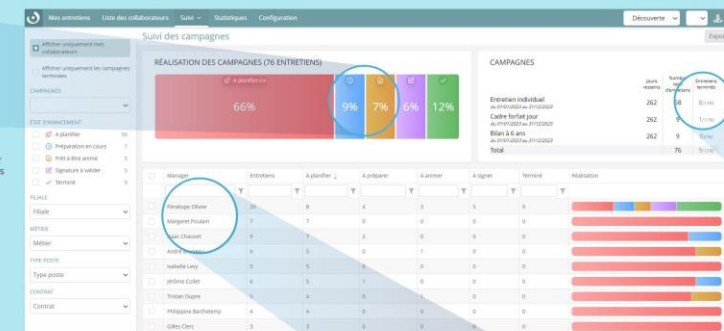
Mes entretiens Liste des collaborateurs Suivi Statistiques Configuration

Découverte

Suivi des campagnes

Expo

Afficher uniquement mes collaborateurs

Afficher uniquement les campagnes terminées

CAMPAGNES

ÉTAT D'AVANCEMENT

A planifier 50
Préparation en cours 7
Prêt à être animé 5
Signature à valider 5
Terminé 9

FILIALE
Filiale

MÉTIER
Métier

TYPE POSTE
Type poste

CONTRAT
Contrat

RÉALISATION DES CAMPAGNES (76 ENTRETIENS)

A planifier
66%
9%
7%
6%
12%

CAMPAGNES

| | Jours restants | Nombre total d'entretiens | Entretiens terminés |
|---|---|---|---|
| Entretien individuel | 262 | 58 | 8 |
| Cadre forfait jour | 262 | 9 | 1 |
| Bilan à 6 ans | 262 | 9 | 0 |
| Total | | 76 | 9 |

| Manager | Entretiens | A planifier | A préparer | A animer | A signer | Terminé | Réalisation |
|---|---|---|---|---|---|---|---|
| Pénélope Olivier | 26 | 8 | 4 | 5 | 5 | 4 | |
| Margaret Poulain | 7 | 7 | 0 | 0 | 0 | 0 | |
| Jean Chauvet | 9 | 7 | 2 | 0 | 0 | 0 | |
| André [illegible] | 6 | 5 | 0 | 1 | 0 | 0 | |
| Isabelle Lecy | 6 | 6 | 0 | 0 | 0 | 0 | |
| Jérôme Collet | 6 | 5 | 1 | 0 | 0 | 0 | |
| Tristan Dupre | 5 | 4 | 0 | 1 | 0 | 0 | |
| Philippine Barthelemy | 4 | 4 | 0 | 0 | 0 | 0 | |
| Gilles Clerc | 3 | 3 | 0 | 0 | 0 | 0 | |